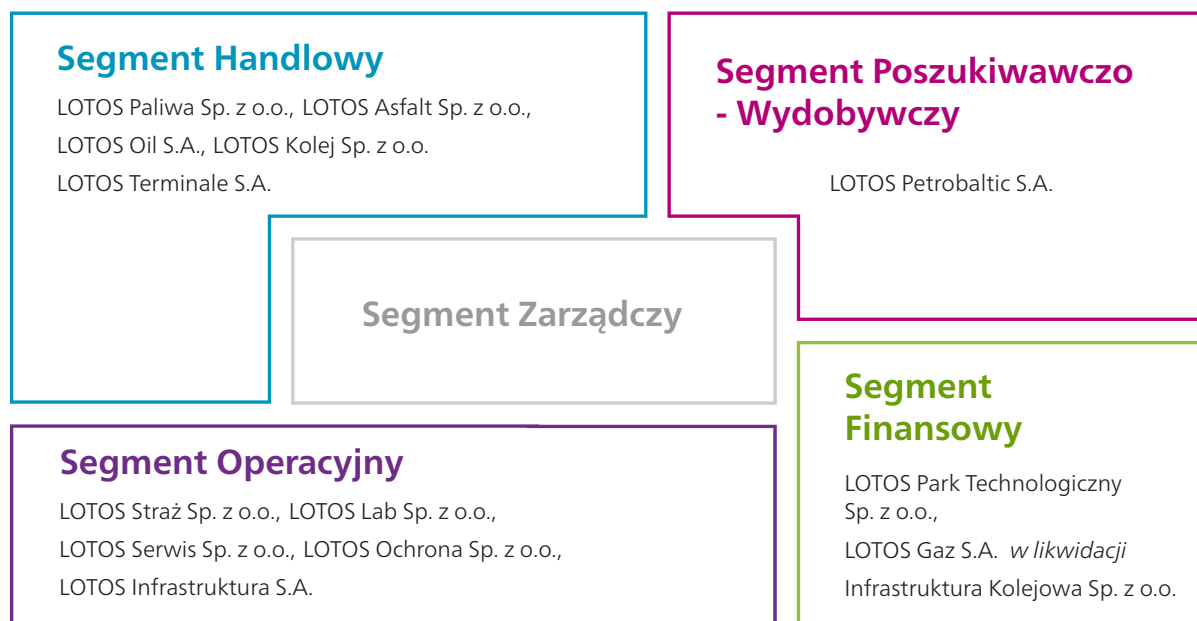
Segment Handlowy

LOTOS Paliwa Sp. z o.o., LOTOS Asfalt Sp. z o.o., LOTOS Oil S.A., LOTOS Kolej Sp. z o.o. LOTOS Terminale S.A.

Segment Poszukiwawczo - Wydobywczy

LOTOS Petrobaltic S.A.

Segment Zarządczy

Segment Operacyjny

LOTOS Straż Sp. z o.o., LOTOS Lab Sp. z o.o., LOTOS Serwis Sp. z o.o., LOTOS Ochrona Sp. z o.o., LOTOS Infrastruktura S.A.

Segment Finansowy

LOTOS Park Technologiczny Sp. z o.o.,

LOTOS Gaz S.A. w likwidacji

Infrastruktura Kolejowa Sp. z o.o.